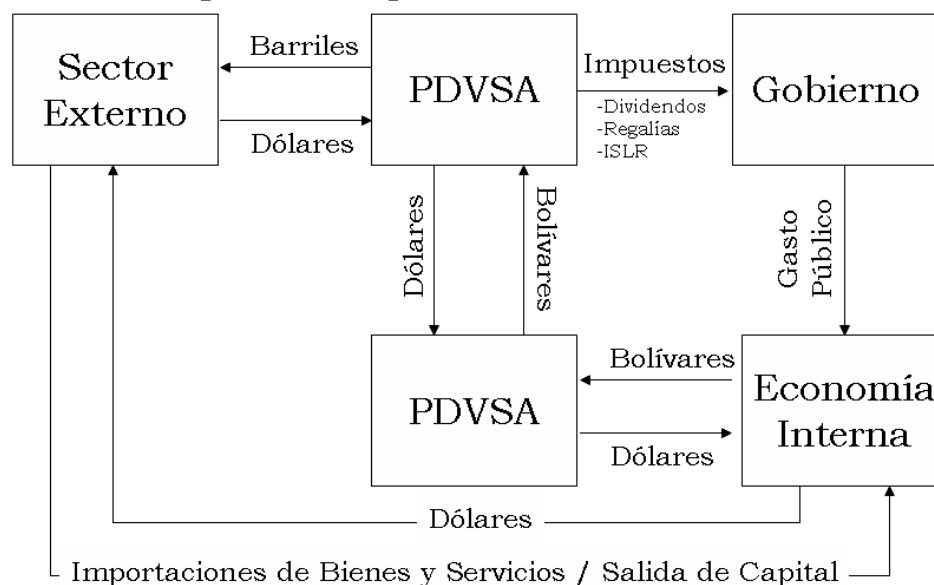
Sector Externo

Barriles

Dólares

PDVSA

Impuestos

-Dividendos
-Regalías
-ISLR

Gobierno

Dólares

Bolívares

Gasto Público

PDVSA

Bolívares

Dólares

Economía Interna

Dólares

Importaciones de Bienes y Servicios / Salida de Capital